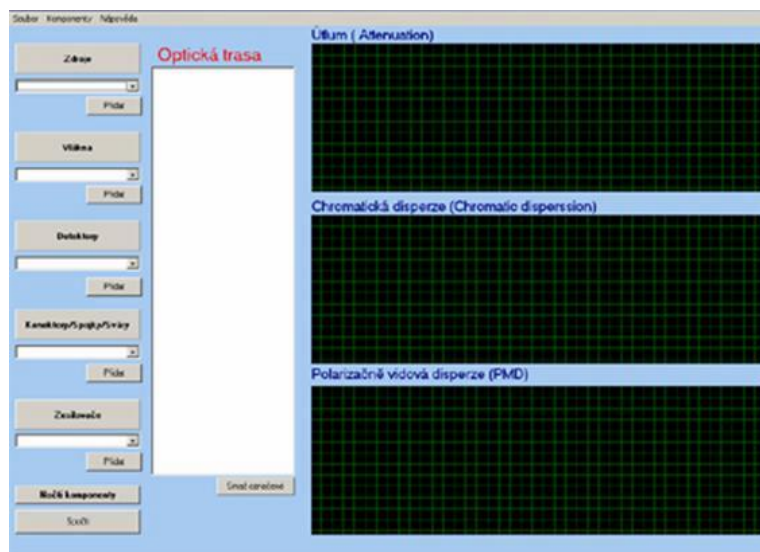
Soubor Komponenty Nápověda

Zdroje

Přidat

Vlákna

Přidat

Detektory

Přidat

Konektory/Spojky/Sváry

Přidat

Zesilovače

Přidat

Načíst komponenty

Spočti

Optická trasa

Smaž označené

Útlum ( Attenuation)

Chromatická disperze (Chromatic dispersion)

Polarizačně vidová disperze (PMD)